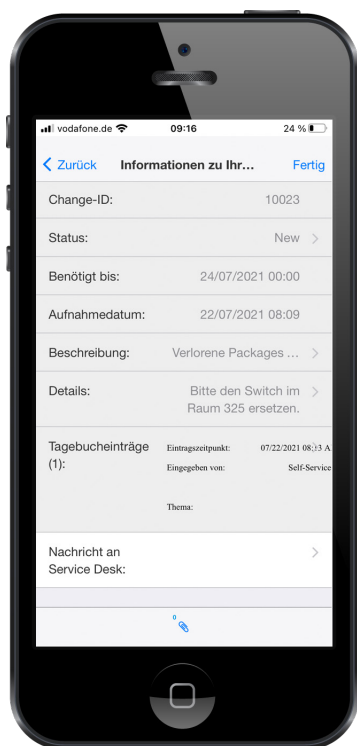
vodafone.de 09:16 24 %

Zurück Informationen zu Ihr... Fertig

Change-ID: 10023

Status: New

Benötigt bis: 24/07/2021 00:00

Aufnahmedatum: 22/07/2021 08:09

Beschreibung: Verlorene Packages ...

Details: Bitte den Switch im Raum 325 ersetzen.

Tagebucheinträge (1): Eintragszeitpunkt: 07/22/2021 08:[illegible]3 A
Eingegeben von: Self-Service
Thema:

Nachricht an Service Desk:

0